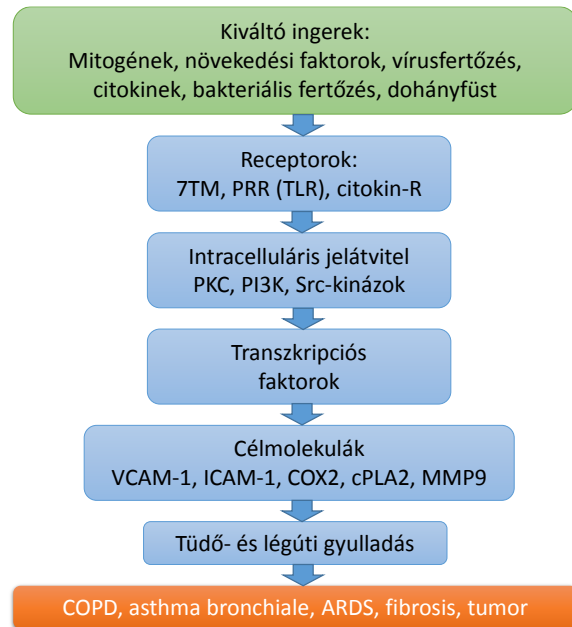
Kiváltó ingerek:
Mitogének, növekedési faktorok, vírusfertőzés, citokinek, bakteriális fertőzés, dohányfüst

Receptorok:
7TM, PRR (TLR), citokin-R

Intracelluláris jelátvitel
PKC, PI3K, Src-kinázok

Transzkripciós faktorok

Célmolekulák
VCAM-1, ICAM-1, COX2, cPLA2, MMP9

Tüdő- és légúti gyulladás

COPD, asthma bronchiale, ARDS, fibrosis, tumor